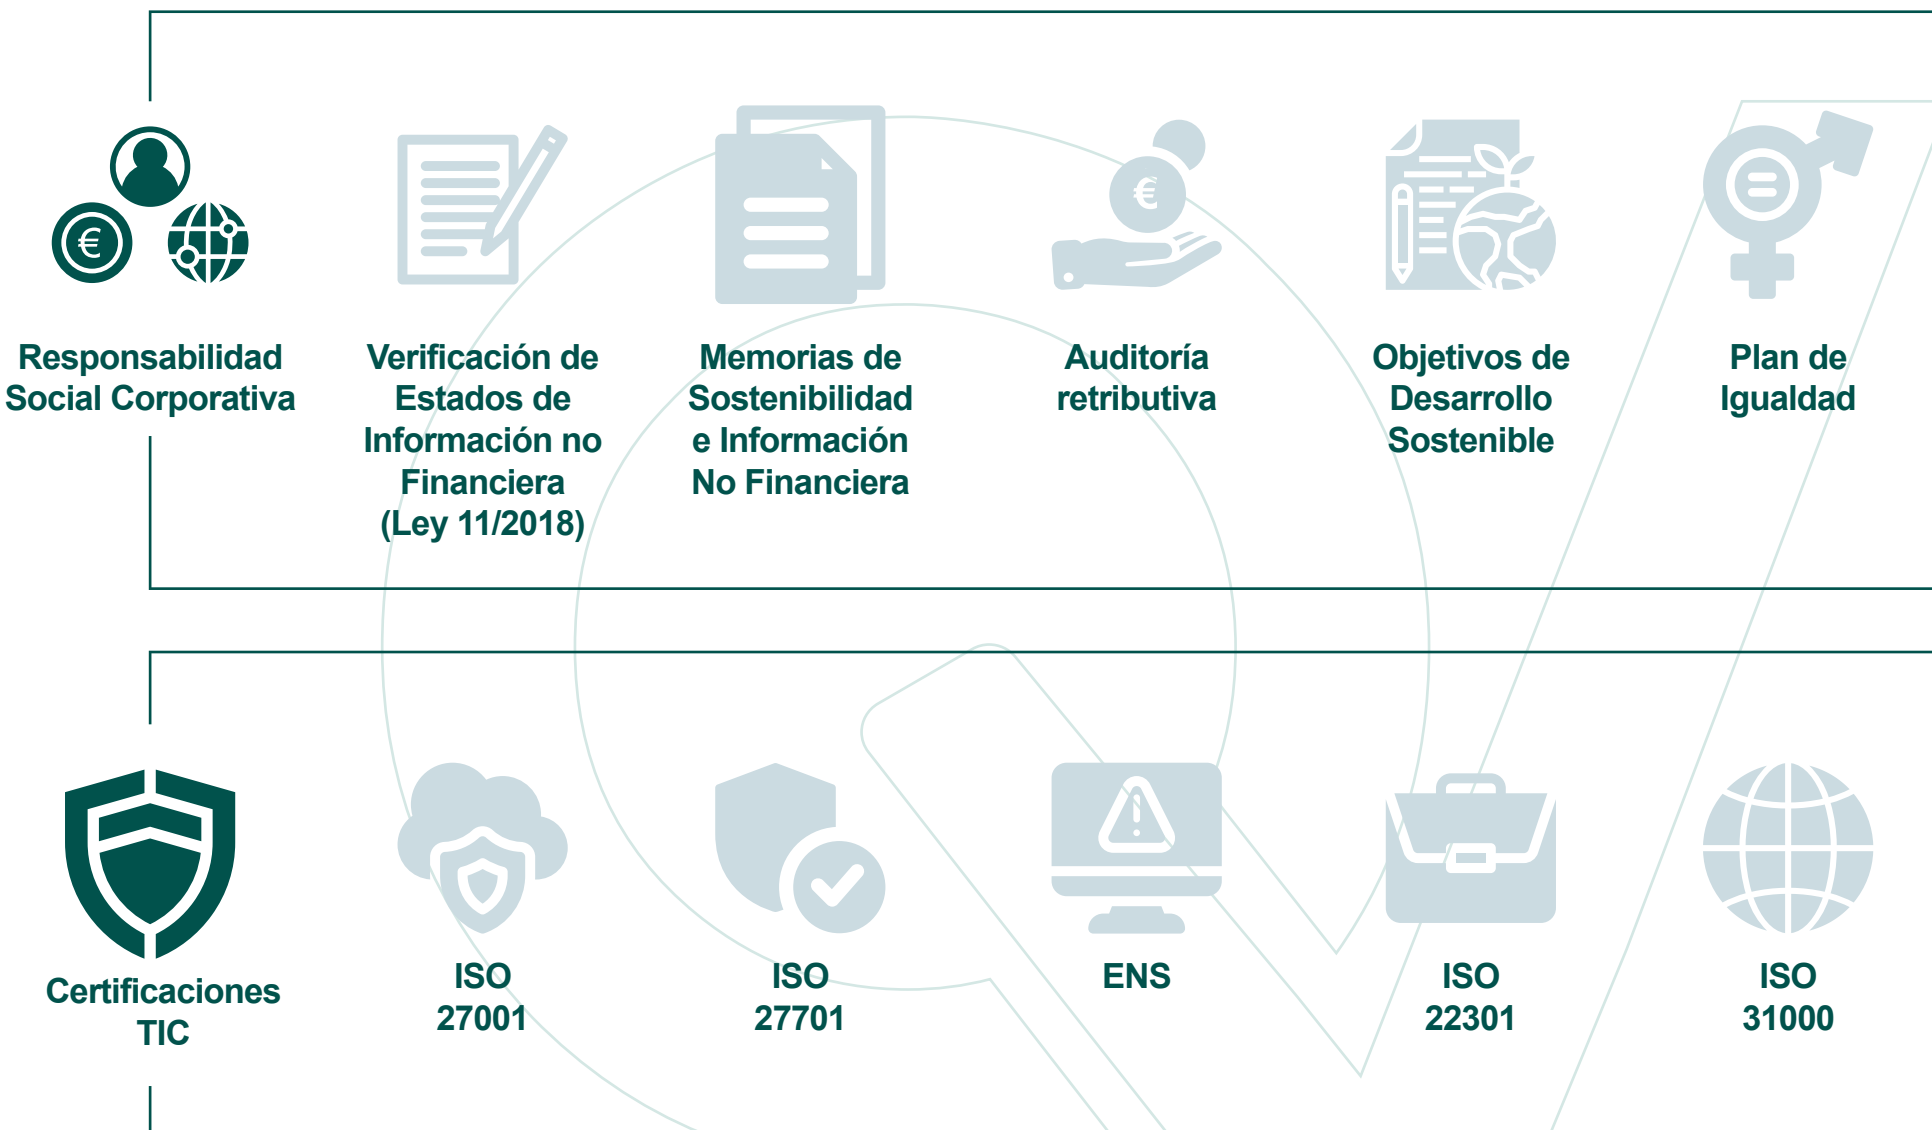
Responsabilidad Social Corporativa

Verificación de Estados de Información no Financiera (Ley 11/2018)

Memorias de Sostenibilidad e Información No Financiera

Auditoría retributiva

Objetivos de Desarrollo Sostenible

Plan de Igualdad

Certificaciones TIC

ISO 27001

ISO 27701

ENS

ISO 22301

ISO 31000